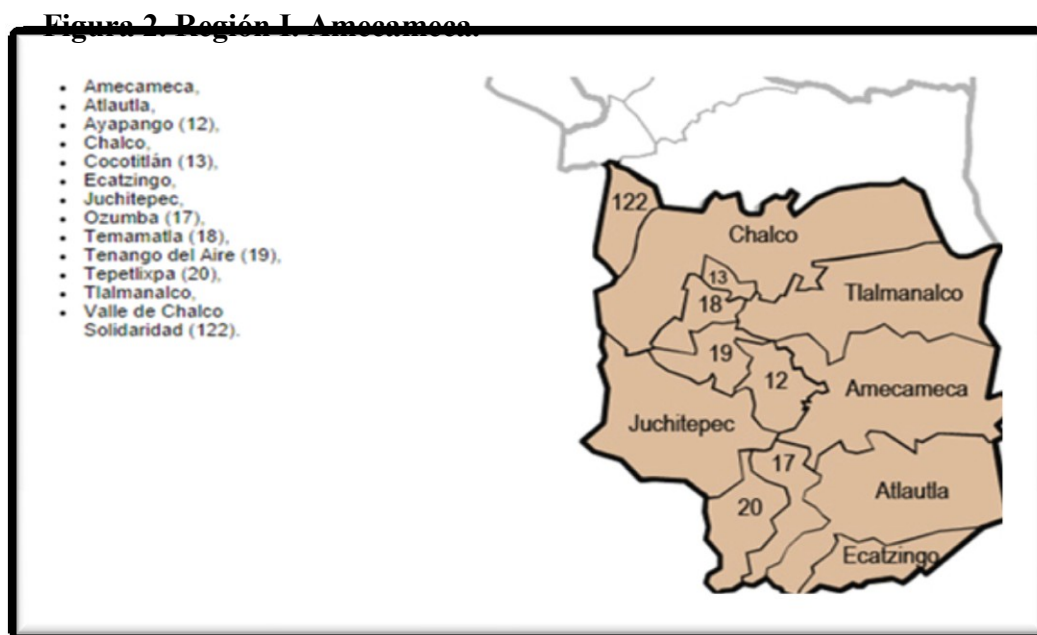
Figura 2. Región I. Amecameca.

- Amecameca,
- Atlautla,
- Ayapango (12),
- Chalco,
- Cocotitlán (13),
- Ecatzingo,
- Juchitepec,
- Ozumba (17),
- Temamatla (18),
- Tenango del Aire (19),
- Tepetlixpa (20),
- Tlalmanalco,
- Valle de Chalco Solidaridad (122).

122
Chalco
13
18
Tlalmanalco
19
12
Amecameca
Juchitepec
17
Atlautla
20
Ecatzingo